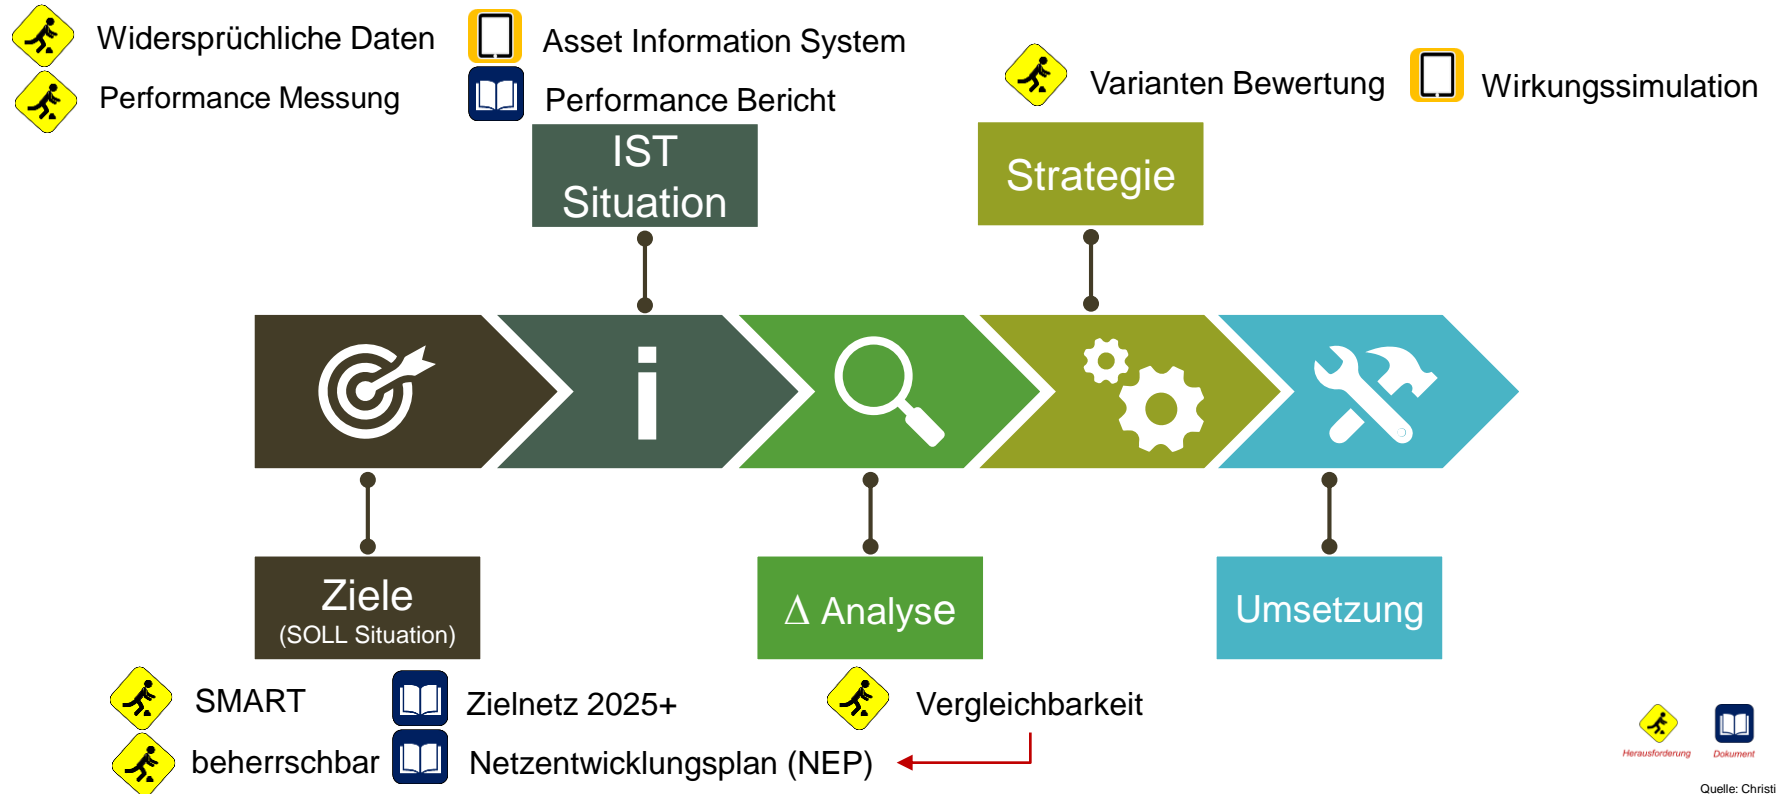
Widersprüchliche Daten

Performance Messung

Asset Information System

Performance Bericht

Varianten Bewertung

Wirkungssimulation

IST Situation

Strategie

Ziele
(SOLL Situation)

Δ Analyse

Umsetzung

SMART

beherrschbar

Zielnetz 2025+

Netzentwicklungsplan (NEP)

Vergleichbarkeit

Herausforderung

Dokument

Quelle: Christi